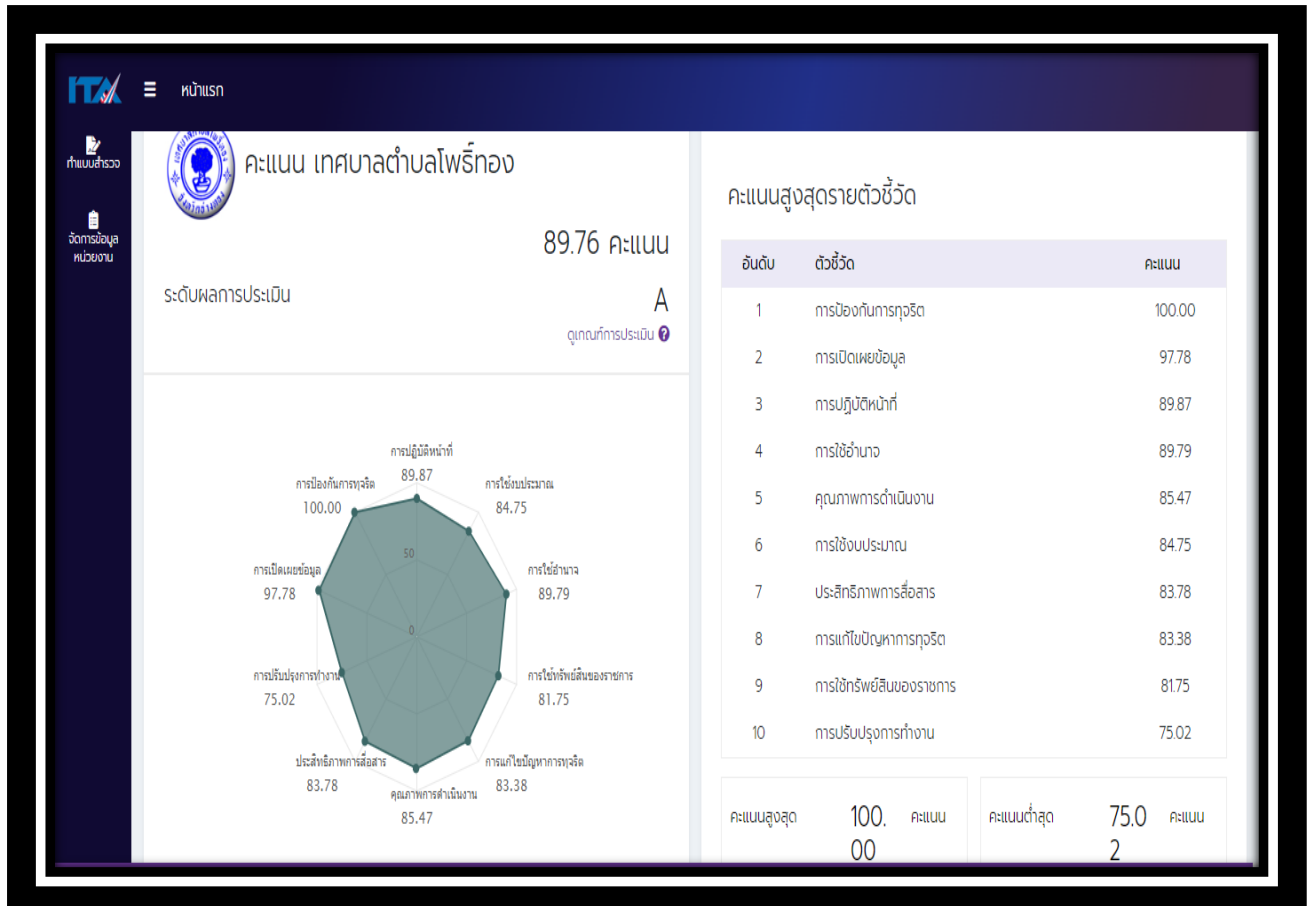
ITA หน้าแรก

ทำแบบสำรวจ

จัดการข้อมูลหน่วยงาน

คะแนน เทศบาลตำบลโพธิ์ทอง

89.76 คะแนน

ระดับผลการประเมิน

A

ดูเกณฑ์การประเมิน

การปฏิบัติหน้าที่
89.87

การใช้งบประมาณ
84.75

การใช้อำนาจ
89.79

การใช้ทรัพย์สินของราชการ
81.75

การแก้ไขปัญหาการทุจริต
83.38

คุณภาพการดำเนินงาน
85.47

ประสิทธิภาพการสื่อสาร
83.78

การปรับปรุงการทำงาน
75.02

การเปิดเผยข้อมูล
97.78

การป้องกันการทุจริต
100.00

50

0

คะแนนสูงสุดรายตัวชี้วัด

| อันดับ | ตัวชี้วัด | คะแนน |
|---|---|---|
| 1 | การป้องกันการทุจริต | 100.00 |
| 2 | การเปิดเผยข้อมูล | 97.78 |
| 3 | การปฏิบัติหน้าที่ | 89.87 |
| 4 | การใช้อำนาจ | 89.79 |
| 5 | คุณภาพการดำเนินงาน | 85.47 |
| 6 | การใช้งบประมาณ | 84.75 |
| 7 | ประสิทธิภาพการสื่อสาร | 83.78 |
| 8 | การแก้ไขปัญหาการทุจริต | 83.38 |
| 9 | การใช้ทรัพย์สินของราชการ | 81.75 |
| 10 | การปรับปรุงการทำงาน | 75.02 |

คะแนนสูงสุด 100.00 คะแนน

คะแนนต่ำสุด 75.02 คะแนน